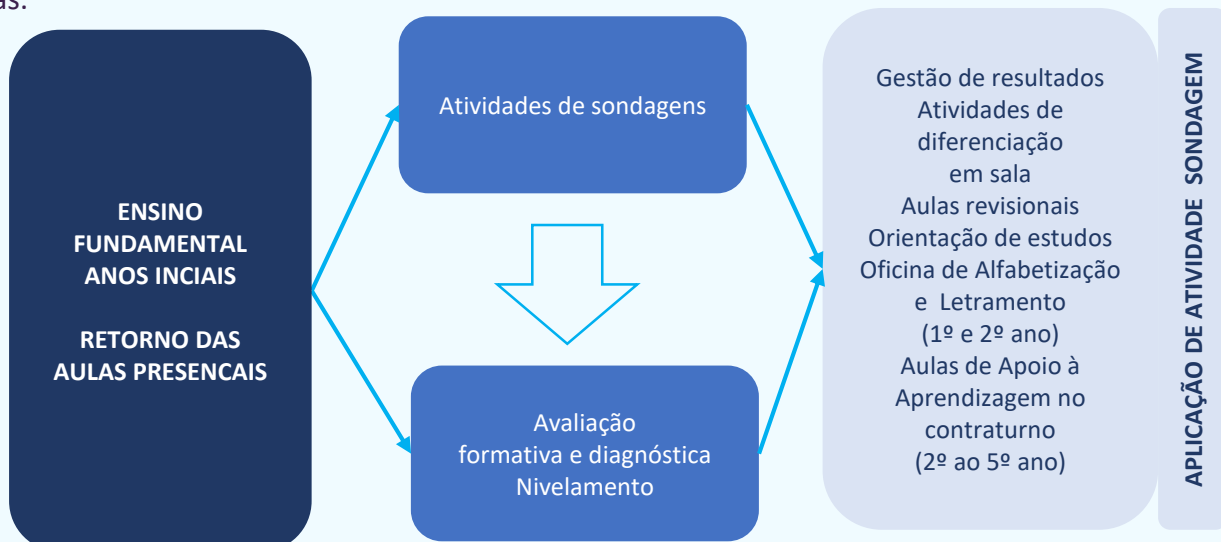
as.

ENSINO FUNDAMENTAL ANOS INCIAIS

RETORNO DAS AULAS PRESENCAIS

Atividades de sondagens

Avaliação formativa e diagnóstica Nivelamento

Gestão de resultados
Atividades de diferenciação em sala
Aulas revisionais
Orientação de estudos
Oficina de Alfabetização e Letramento (1º e 2º ano)
Aulas de Apoio à Aprendizagem no contraturno (2º ao 5º ano)

APLICAÇÃO DE ATIVIDADE SONDAGEM